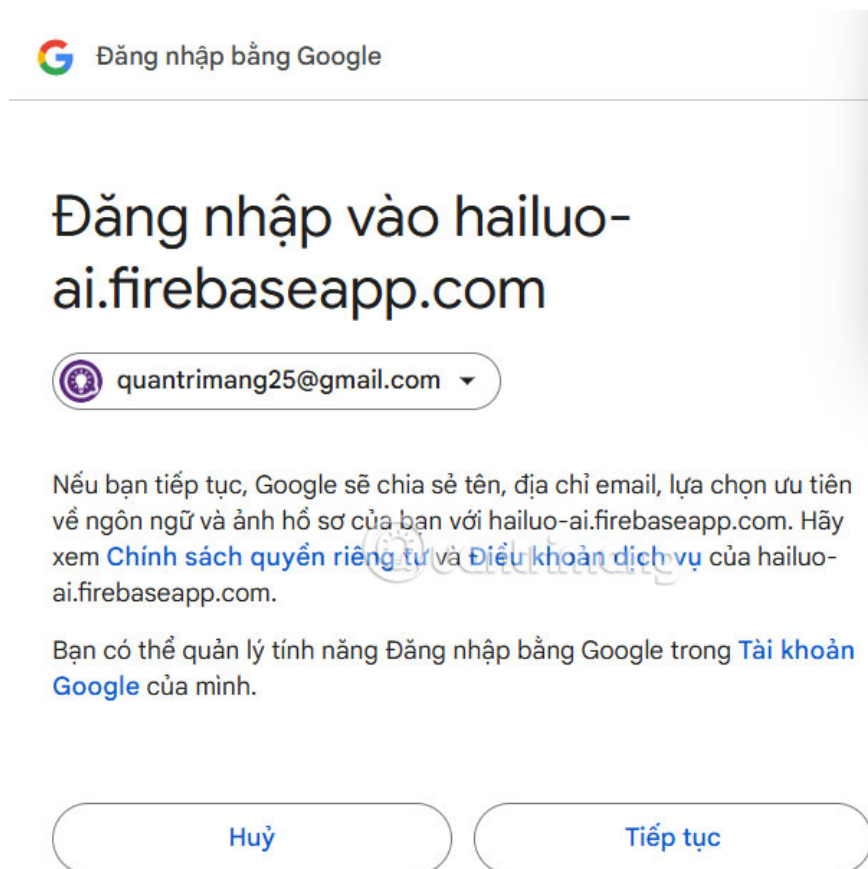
Đăng nhập bằng Google

Đăng nhập vào hailuo-ai.firebaseapp.com

quantrimang25@gmail.com

Nếu bạn tiếp tục, Google sẽ chia sẻ tên, địa chỉ email, lựa chọn ưu tiên về ngôn ngữ và ảnh hồ sơ của bạn với hailuo-ai.firebaseapp.com. Hãy xem Chính sách quyền riêng tư và Điều khoản dịch vụ của hailuo-ai.firebaseapp.com.

Bạn có thể quản lý tính năng Đăng nhập bằng Google trong Tài khoản Google của mình.

Huỷ

Tiếp tục